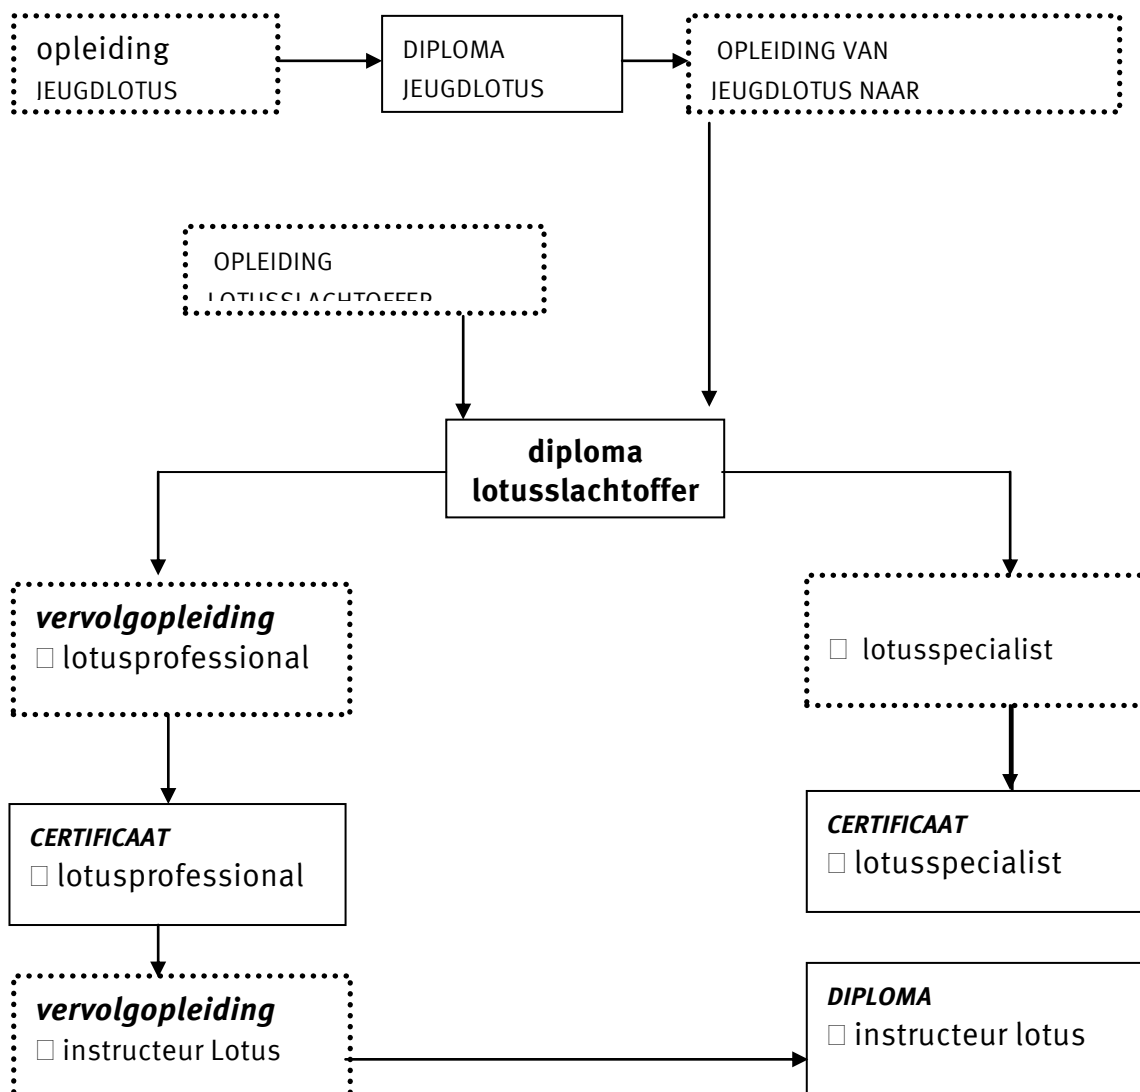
opleiding
JEUGDLOTUS

DIPLOMA
JEUGDLOTUS

OPLEIDING VAN
JEUGDLOTUS NAAR

OPLEIDING
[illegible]

**diploma lotusslachtoffer**

*vervolgopleiding*
□ lotusprofessional

□ lotusspecialist

*CERTIFICAAT*
□ lotusprofessional

*CERTIFICAAT*
□ lotusspecialist

*vervolgopleiding*
□ instructeur Lotus

*DIPLOMA*
□ instructeur lotus